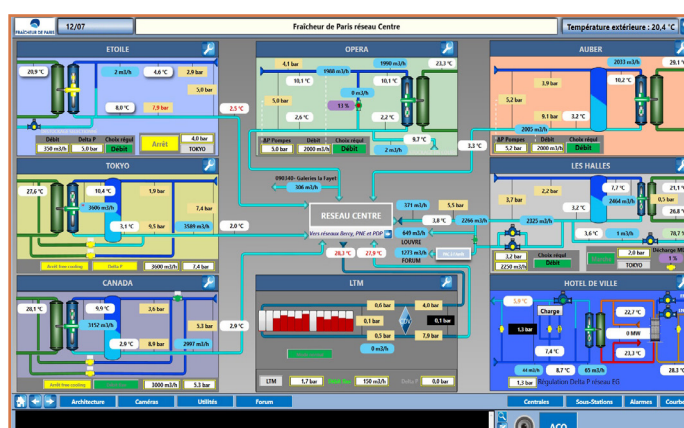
FRAICHEUR DE PARIS
12/07
Fraîcheur de Paris réseau Centre
Température extérieure : 20,4 °C

ETOILE
20,9 °C
2 m3/h
4,6 °C
2,9 bar
5,0 bar
8,0 °C
7,9 bar
2,5 °C
Débit
Delta P
Chole régul
350 m3/h
5,0 bar
Débit
Arrêt
4,0 bar
TOKYO

OPERA
4,1 bar
1988 m3/h
1990 m3/h
23,3 °C
10,1 °C
10,1 °C
5,0 bar
0 m3/h
2,6 °C
11 %
2,2 °C
AP Pompes
Débit
Chole régul
5,0 bar
2000 m3/h
Débit
9,7 °C
2 m3/h
3,3 °C

AUBER
2033 m3/h
29,1
3,9 bar
10,2 °C
5,2 bar
5,2 bar
9,1 bar
3,2 °C
2003 m3/h
AP Pompes
Débit
Chole régul
5,2 bar
2000 m3/h
Débit

TOKYO
27,6 °C
10,4 °C
1,9 bar
3609 m3/h
7,4 bar
3,1 °C
9,5 bar
3589 m3/h
2,0 °C
Arrêt free cooling
Delta P
3600 m3/h
7,4 bar

090340- Galeries la Fayet
306 m3/h
RESEAU CENTRE
Vers réseaux Bercy, PNE et PDP
371 m3/h
5,5 bar
3,8 °C
2296 m3/h
649 m3/h
LOUVRE
1271 m3/h
FORUM
28,1 °C
27,9 °C

LES HALLES
2,2 bar
7,7 °C
21,1
3,7 bar
2464 m3/h
0,5 bar
3,2 °C
26,8
2325 m3/h
3,6 °C
1 m3/h
78,7
3,2 bar
Chole régul
Décharge MI
2250 m3/h
Débit
TOKYO

CANADA
28,1 °C
9,9 °C
3,6 bar
3152 m3/h
5,3 bar
2,9 °C
2,9 °C
8,9 bar
2997 m3/h
Arrêt free cooling
3000 m3/h
5,3 bar

LTM
0,6 bar
4,0 bar
0,1 bar
0,1 bar
0,5 bar
7,9 bar
0 m3/h
LTM
1,7 bar
150 m3/h
Delta P
0,0 bar

HOTEL DE VILLE
5,0 °C
Charge
22,7 °C
1,3 bar
0 MW
7,4 °C
23,3 °C
44 m3/h
8,7 °C
65 m3/h
28,3
1,3 bar
Régulation Delta P réseau EG

Architecture
Caméras
Utilités
Forum
Centrales
Sous-Stations
Alarmes
Cour
ACQ